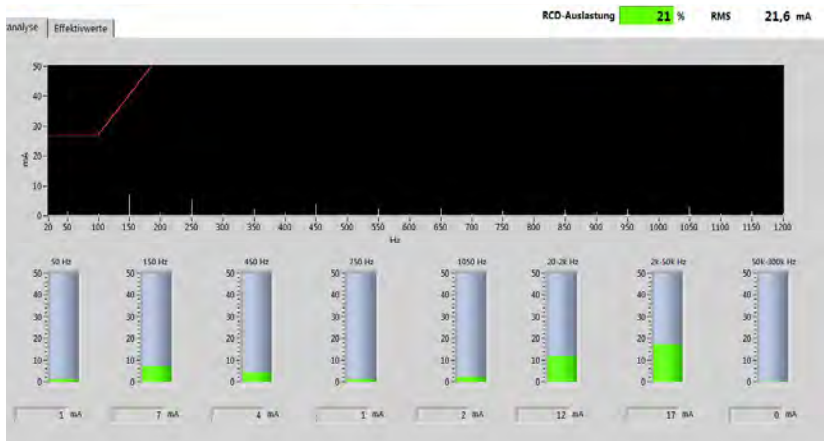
analyse | Effektivwerte

RCD-Auslastung 21 % RMS 21,6 mA

50
40
30
20
10
0
mA

20 50 100 150 200 250 300 350 400 450 500 550 600 650 700 750 800 850 900 950 1000 1050 1100 1150 1200
Hz

50 Hz
50 40 30 20 10 0
1 mA

150 Hz
50 40 30 20 10 0
7 mA

450 Hz
50 40 30 20 10 0
4 mA

750 Hz
50 40 30 20 10 0
1 mA

1050 Hz
50 40 30 20 10 0
2 mA

20-2k Hz
50 40 30 20 10 0
12 mA

2k-50k Hz
50 40 30 20 10 0
17 mA

50k-300k Hz
50 40 30 20 10 0
0 mA